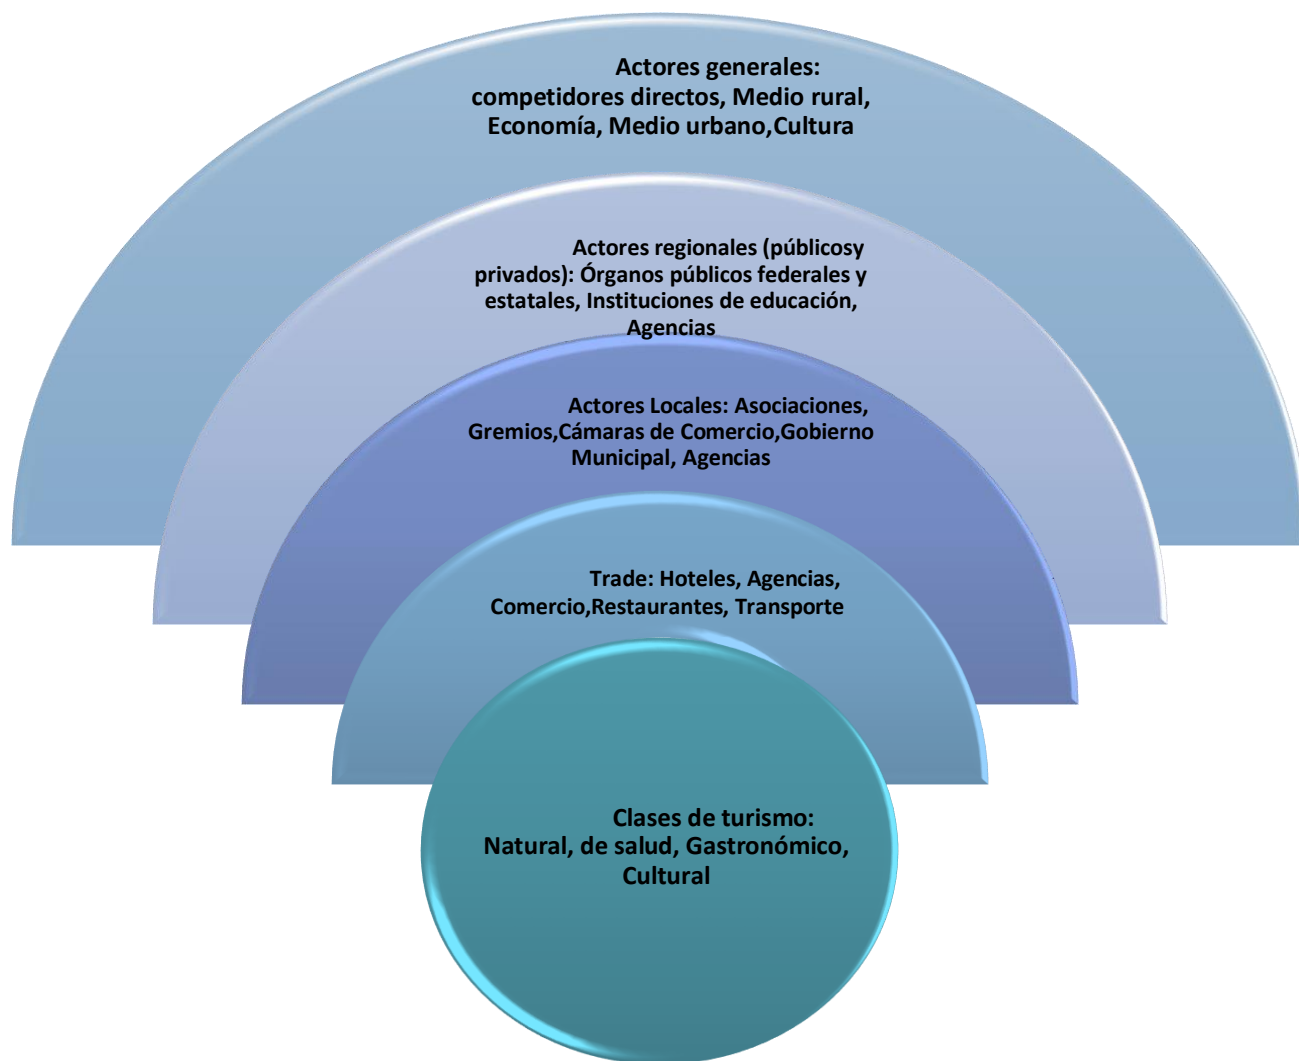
Actores generales: competidores directos, Medio rural, Economía, Medio urbano,Cultura

Actores regionales (públicosy privados): Órganos públicos federales y estatales, Instituciones de educación, Agencias

Actores Locales: Asociaciones, Gremios,Cámaras de Comercio,Gobierno Municipal, Agencias

Trade: Hoteles, Agencias, Comercio,Restaurantes, Transporte

Clases de turismo: Natural, de salud, Gastronómico, Cultural